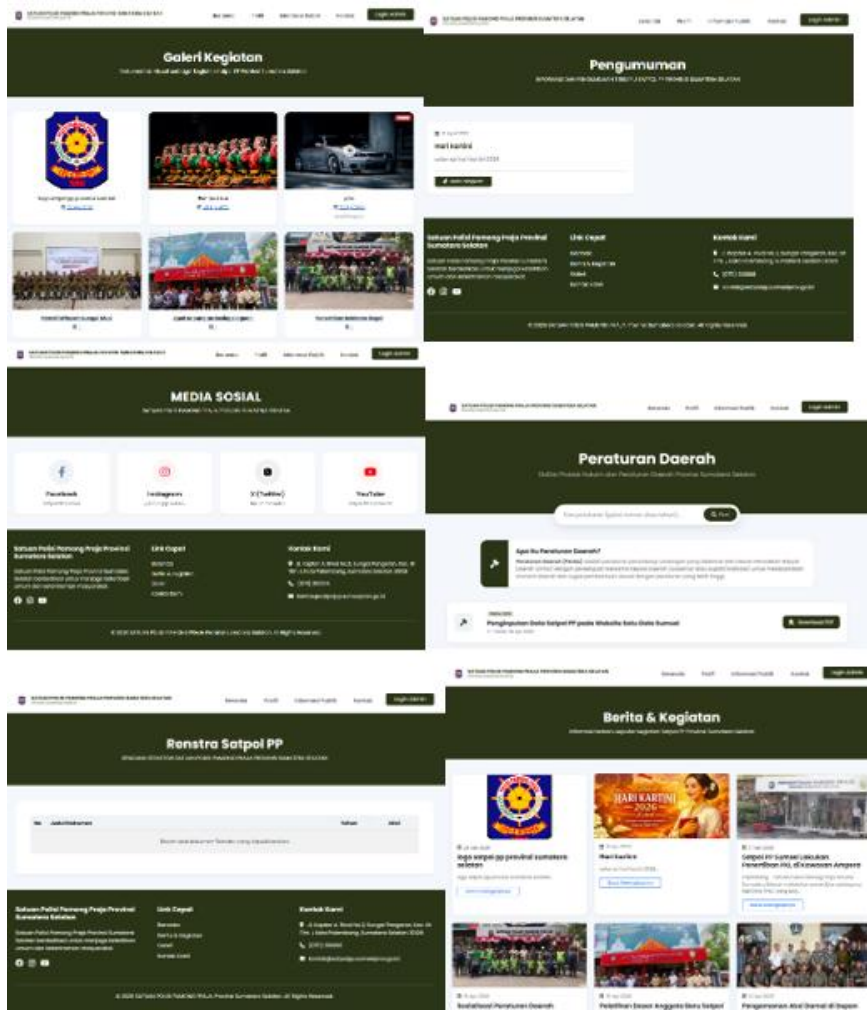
Galeri Kegiatan

Login Admin

Pengumuman

Hari Kartini

Satuan Polisi Pamong Praja Provinsi Sumatera Selatan

Link Cepat

Kontak Kami

MEDIA SOSIAL

Facebook

Instagram

X (Twitter)

YouTube

Satuan Polisi Pamong Praja Provinsi Sumatera Selatan

Link Cepat

Kontak Kami

Login Admin

Peraturan Daerah

Cari

Apa itu Peraturan Daerah?

Download PDF

Login Admin

Renstra Satpol PP

Satuan Polisi Pamong Praja Provinsi Sumatera Selatan

Link Cepat

Kontak Kami

Login Admin

Berita & Kegiatan

HARI KARTINI 2026

Hari Kartini

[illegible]